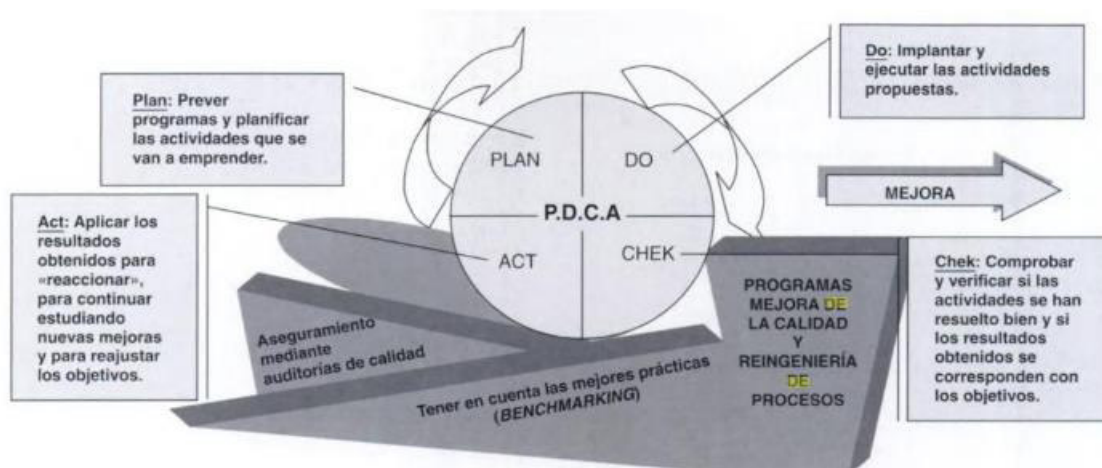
Plan: Prever programas y planificar las actividades que se van a emprender.

Do: Implantar y ejecutar las actividades propuestas.

PLAN

DO

P.D.C.A

ACT

CHEK

MEJORA

Act: Aplicar los resultados obtenidos para «reaccionar», para continuar estudiando nuevas mejoras y para reajustar los objetivos.

Chek: Comprobar y verificar si las actividades se han resuelto bien y si los resultados obtenidos se corresponden con los objetivos.

Aseguramiento mediante auditorías de calidad

Tener en cuenta las mejores prácticas (BENCHMARKING)

PROGRAMAS MEJORA DE LA CALIDAD Y REINGENIERÍA DE PROCESOS